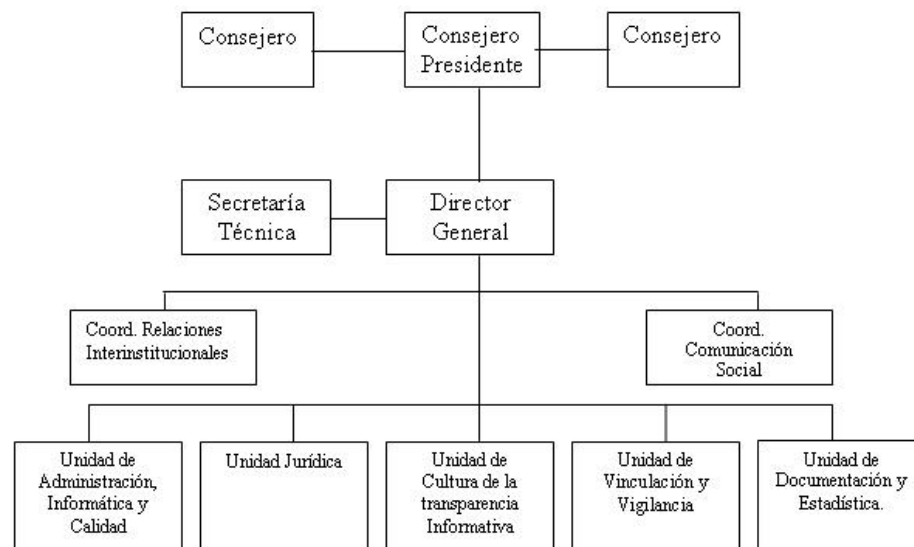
Consejero

Consejero Presidente

Consejero

Secretaría Técnica

Director General

Coord. Relaciones Interinstitucionales

Coord. Comunicación Social

Unidad de Administración, Informática y Calidad

Unidad Jurídica

Unidad de Cultura de la transparencia Informativa

Unidad de Vinculación y Vigilancia

Unidad de Documentación y Estadística.